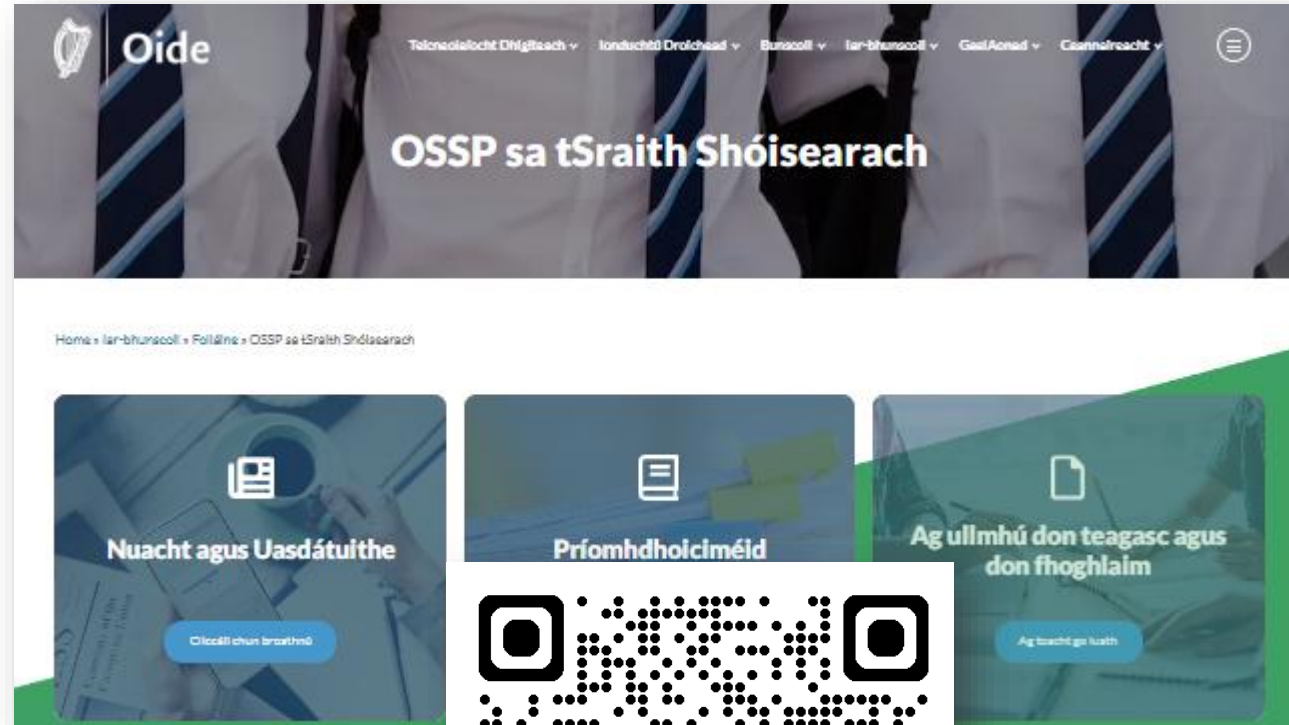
Oide

Teicneolaíocht Dhigiteach ⌄ Ionduchtú Droichead ⌄ Bunscoil ⌄ Iar-bhunscoil ⌄ GaelAonad ⌄ Ceannaireacht ⌄

OSSP sa tSraith Shóisearach

Home » Iar-bhunscoil » Folláine » OSSP sa tSraith Shóisearach

Nuacht agus Uasdátuithe

Cliceáil chun breathnú

Príomhdhoiciméid

Ag ullmhú don teagasc agus don fhoghlaim

Ag teacht go luath